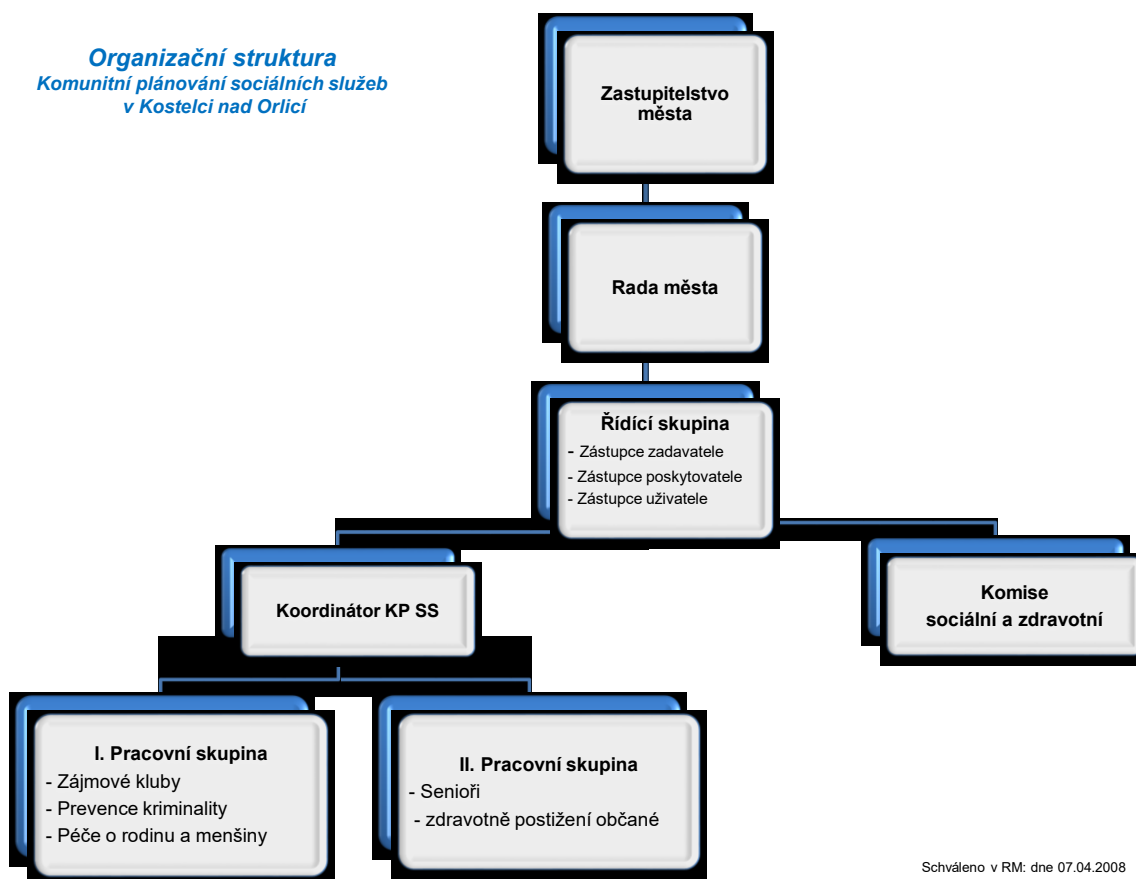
Organizační struktura
Komunitní plánování sociálních služeb
v Kostelci nad Orlicí

Zastupitelstvo města

Rada města

Řídící skupina
- Zástupce zadavatele
- Zástupce poskytovatele
- Zástupce uživatele

Koordinátor KP SS

Komise sociální a zdravotní

I. Pracovní skupina
- Zájmové kluby
- Prevence kriminality
- Péče o rodinu a menšiny

II. Pracovní skupina
- Senioři
- zdravotně postižení občané

Schváleno v RM: dne 07.04.2008